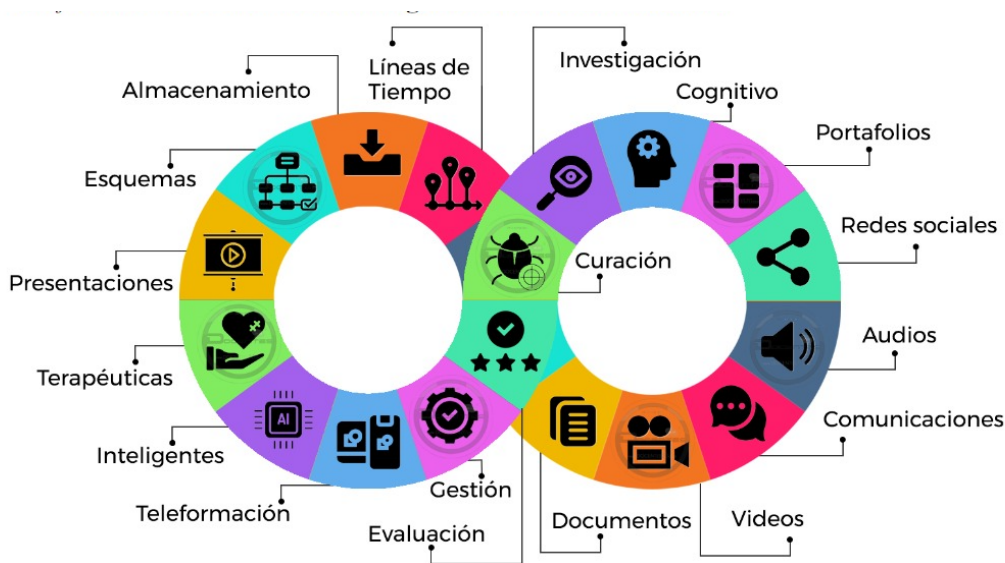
Almacenamiento

Líneas de Tiempo

Investigación

Cognitivo

Portafolios

Esquemas

Redes sociales

Curación

Presentaciones

Audios

Terapéuticas

Comunicaciones

AI

Inteligentes

Gestión

Teleformación

Videos

Documentos

Evaluación